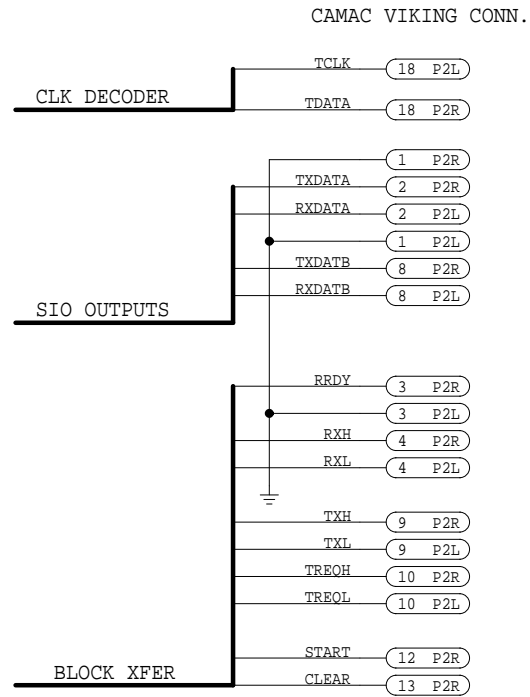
CAMAC VIKING CONN.

CLK DECODER
TCLK 18 P2L
TDATA 18 P2R

SIO OUTPUTS
1 P2R
TXDATA 2 P2R
RXDATA 2 P2L
1 P2L
TXDATB 8 P2R
RXDATB 8 P2L

RRDY 3 P2R
3 P2L
RXH 4 P2R
RXL 4 P2L

TXH 9 P2R
TXL 9 P2L
TREQH 10 P2R
TREQL 10 P2L

BLOCK XFER
START 12 P2R
CLEAR 13 P2R